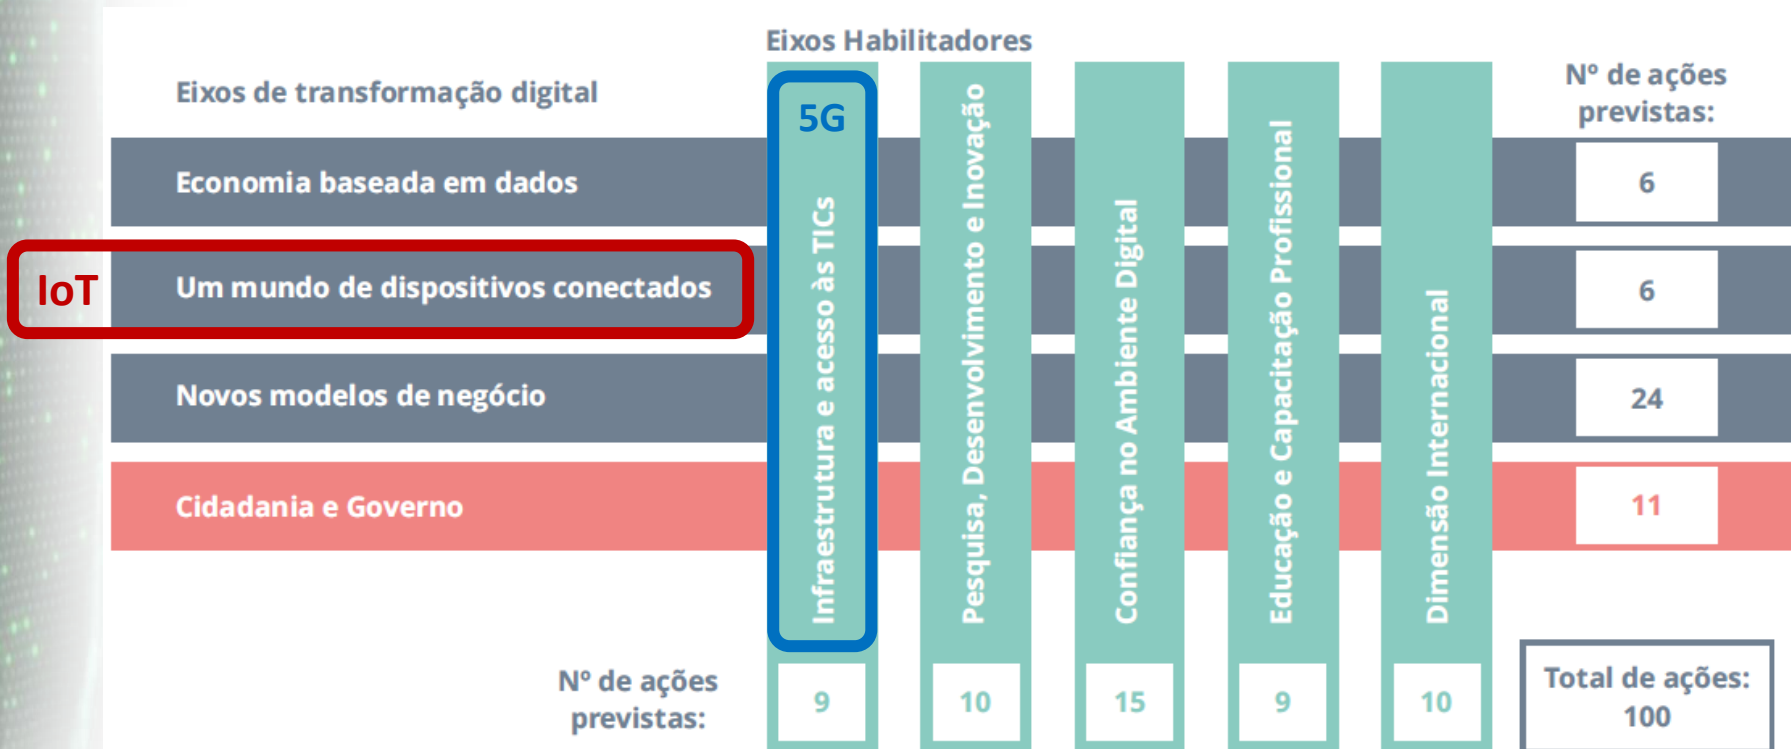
Eixos Habilitadores

Eixos de transformação digital

5G

Nº de ações previstas:

Economia baseada em dados

6

IoT

Um mundo de dispositivos conectados

6

Novos modelos de negócio

24

Cidadania e Governo

11

Infraestrutura e acesso às TICs

Pesquisa, Desenvolvimento e Inovação

Confiança no Ambiente Digital

Educação e Capacitação Profissional

Dimensão Internacional

Nº de ações previstas:

9

10

15

9

10

Total de ações: 100